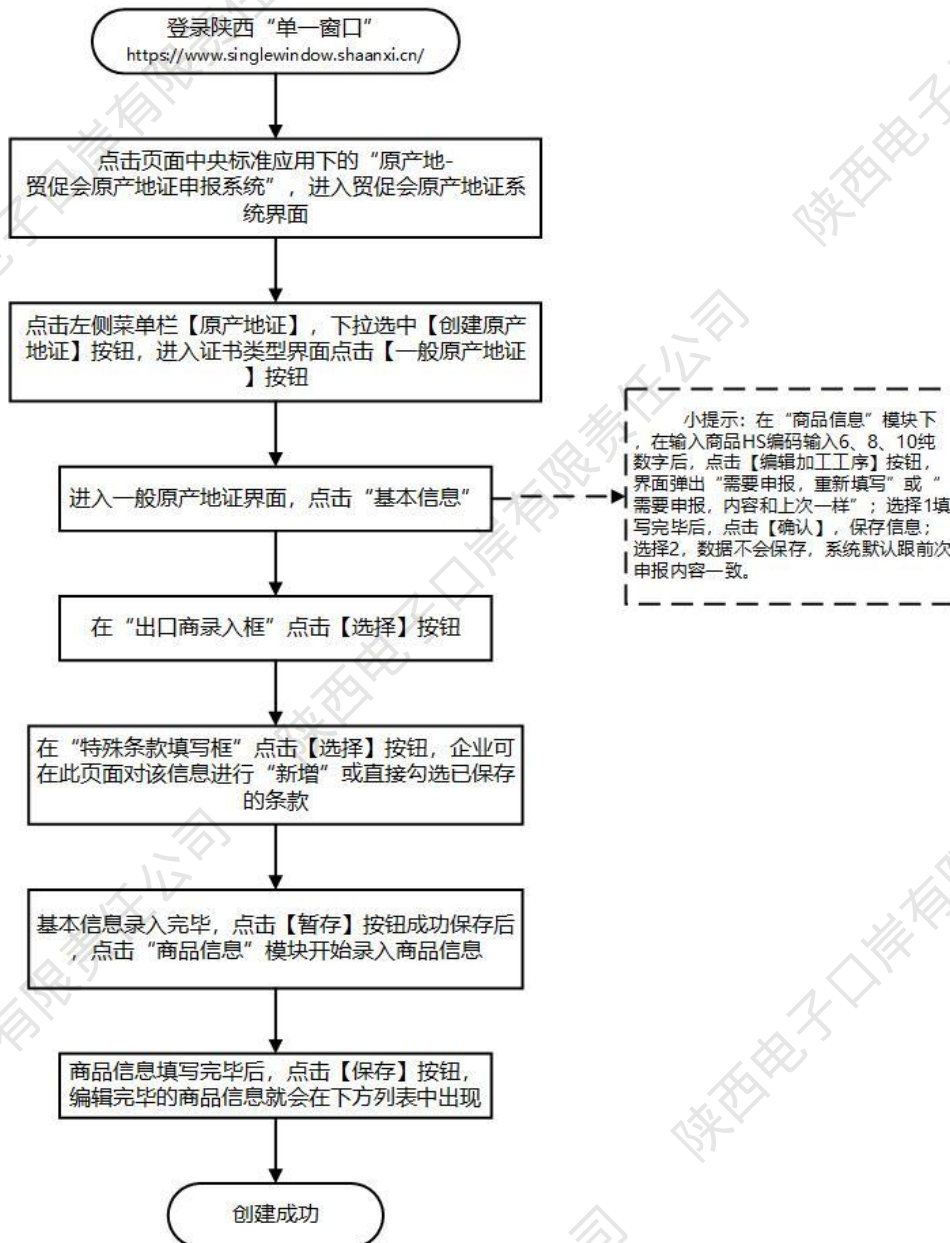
登录陕西“单一窗口”
https://www.singlewindow.shaanxi.cn/

点击页面中央标准应用下的“原产地-贸促会原产地证申报系统”，进入贸促会原产地证系统界面

点击左侧菜单栏【原产地证】，下拉选中【创建原产地证】按钮，进入证书类型界面点击【一般原产地证】按钮

进入一般原产地证界面，点击“基本信息”

小提示：在“商品信息”模块下，在输入商品HS编码输入6、8、10纯数字后，点击【编辑加工工序】按钮，界面弹出“需要申报，重新填写”或“需要申报，内容和上次一样”；选择1填写完毕后，点击【确认】，保存信息；选择2，数据不会保存，系统默认跟前次申报内容一致。

在“出口商录入框”点击【选择】按钮

在“特殊条款填写框”点击【选择】按钮，企业可在此页面对该信息进行“新增”或直接勾选已保存的条款

基本信息录入完毕，点击【暂存】按钮成功保存后，点击“商品信息”模块开始录入商品信息

商品信息填写完毕后，点击【保存】按钮，编辑完毕的商品信息就会在下方列表中出现

创建成功

陕西电子口岸有限责任公司